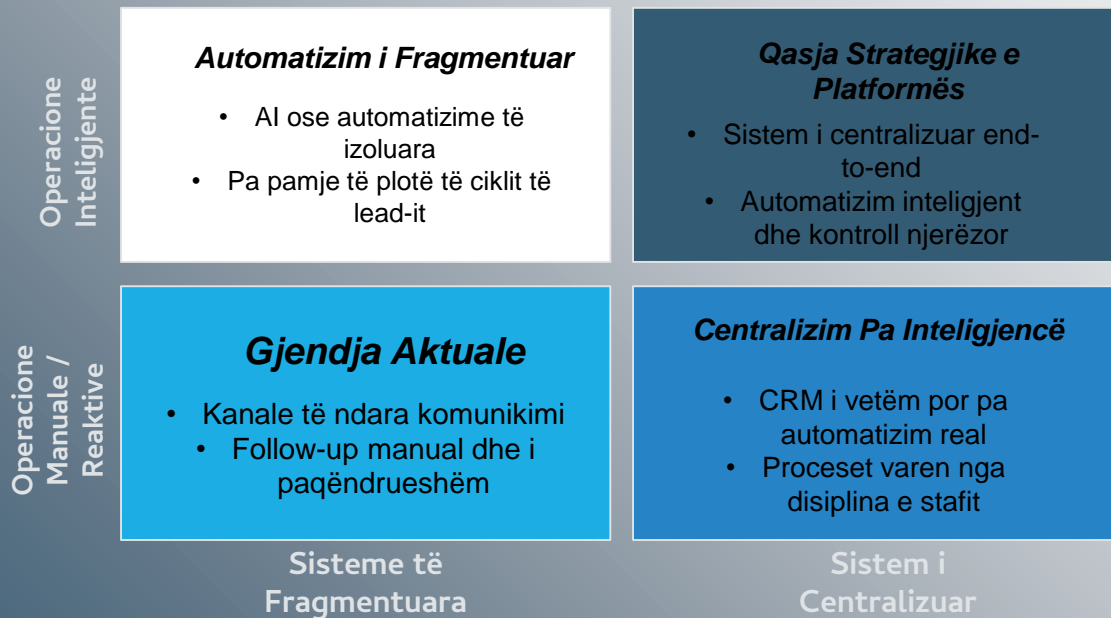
Operacione Inteligjente

Automatizim i Fragmentuar

• AI ose automatizime të izoluara
• Pa pamje të plotë të ciklit të lead-it

Qasja Strategjike e Platformës

• Sistem i centralizuar end-to-end
• Automatizim inteligjent dhe kontroll njerëzor

Operacione Manuale / Reaktive

Gjendja Aktuale

• Kanale të ndara komunikimi
• Follow-up manual dhe i paqëndrueshëm

Centralizim Pa Inteligjencë

• CRM i vetëm por pa automatizim real
• Proceset varen nga disiplina e stafit

Sisteme të Fragmentuara

Sistem i Centralizuar